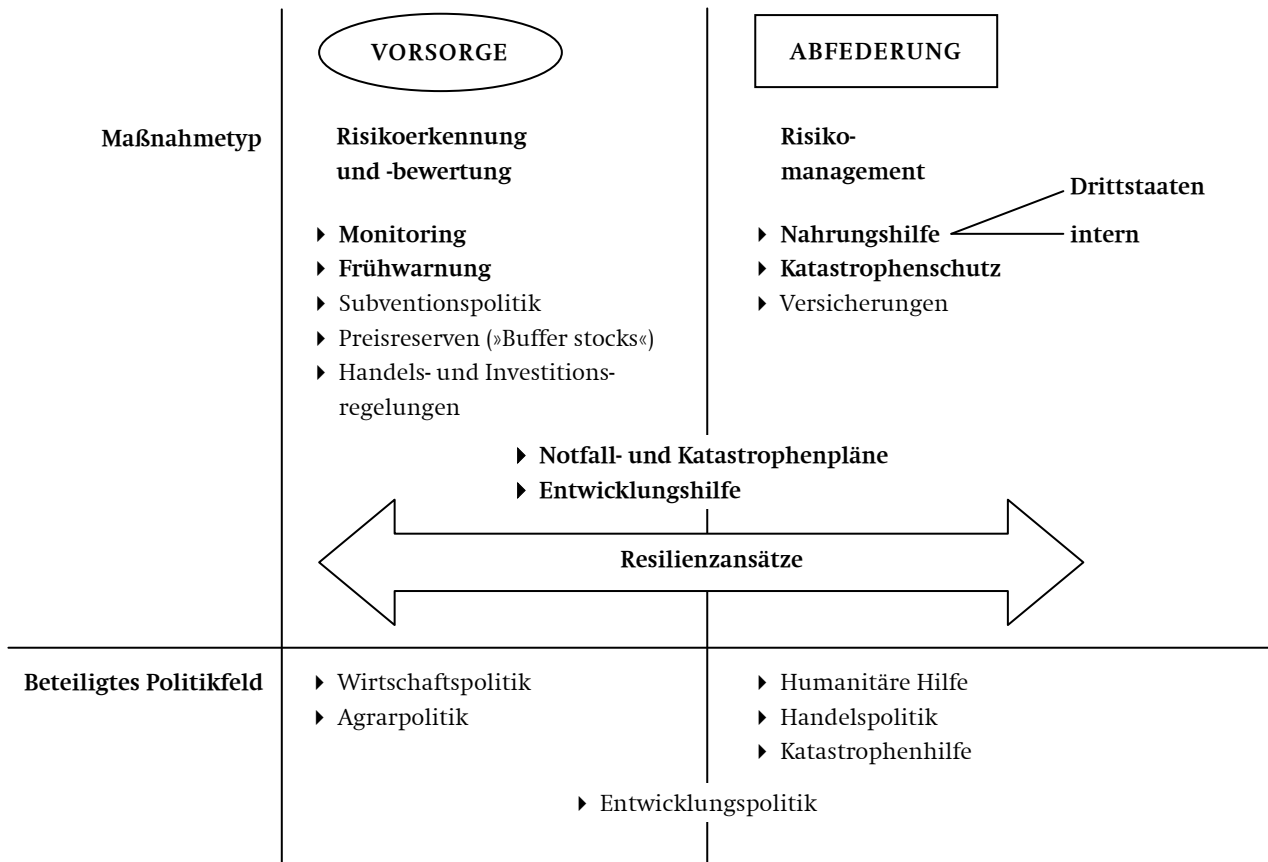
VORSORGE

ABFEDERUNG

Maßnahmetyp

Risikoerkennung und -bewertung

Risikomanagement

Drittstaaten

intern

Monitoring
Frühwarnung
Subventionspolitik
Preisreserven (»Buffer stocks«)
Handels- und Investitionsregelungen

Nahrungshilfe
Katastrophenschutz
Versicherungen

Notfall- und Katastrophenpläne
Entwicklungshilfe

Resilienzansätze

Beteiligtes Politikfeld

Wirtschaftspolitik
Agrarpolitik

Humanitäre Hilfe
Handelspolitik
Katastrophenhilfe

Entwicklungspolitik